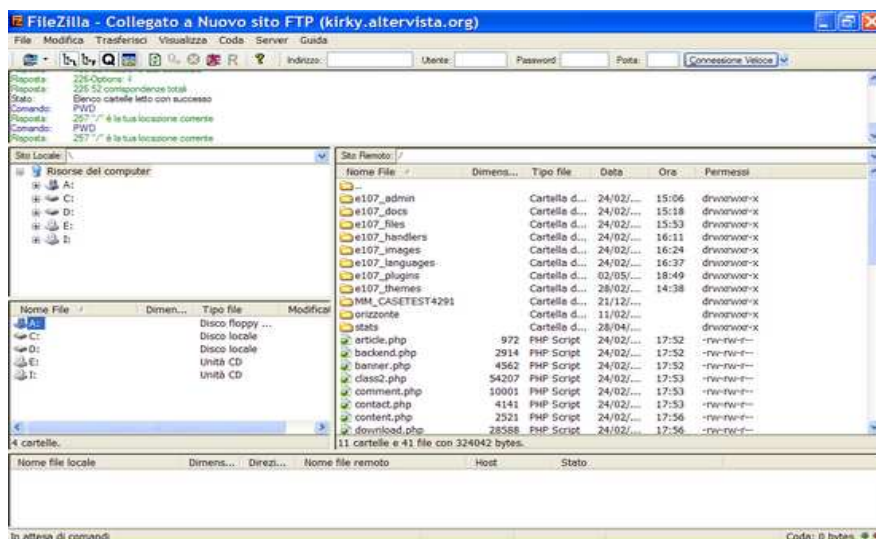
FileZilla - Collegato a Nuovo sito FTP (kirky.altervista.org)

File Modifica Trasferisci Visualizza Coda Server Guida

Indirizzo: Utente: Password: Porta: Connessione Veloce

Risposta: 226-Options: -l
Risposta: 226 52 corrispondenze totali
Stato: Elenco cartelle letto con successo
Comando: PWD
Risposta: 257 "/" è la tua locazione corrente
Comando: PWD
Risposta: 257 "/" è la tua locazione corrente

Sito Locale: \

Risorse del computer
A:
C:
D:
E:
I:

| Nome File | Dimen... | Tipo file | Modifica |
|---|---|---|---|
| A: | | Disco floppy ... | |
| C: | | Disco locale | |
| D: | | Disco locale | |
| E: | | Unità CD | |
| I: | | Unità CD | |

4 cartelle.

Sito Remoto: /

| Nome File | Dimens... | Tipo file | Data | Ora | Permessi |
|---|---|---|---|---|---|
| .. | | | | | |
| e107_admin | | Cartella d... | 24/02/... | 15:06 | drwxrwxr-x |
| e107_docs | | Cartella d... | 24/02/... | 15:18 | drwxrwxr-x |
| e107_files | | Cartella d... | 24/02/... | 15:53 | drwxrwxr-x |
| e107_handlers | | Cartella d... | 24/02/... | 16:11 | drwxrwxr-x |
| e107_images | | Cartella d... | 24/02/... | 16:24 | drwxrwxr-x |
| e107_languages | | Cartella d... | 24/02/... | 16:37 | drwxrwxr-x |
| e107_plugins | | Cartella d... | 02/05/... | 18:49 | drwxrwxr-x |
| e107_themes | | Cartella d... | 28/02/... | 14:38 | drwxrwxr-x |
| MM_CASETEST4291 | | Cartella d... | 21/12/... | | drwxrwxr-x |
| orizzonte | | Cartella d... | 11/02/... | | drwxrwxr-x |
| stats | | Cartella d... | 28/04/... | | drwxrwxr-x |
| article.php | 972 | PHP Script | 24/02/... | 17:52 | -rw-rw-r-- |
| backend.php | 2914 | PHP Script | 24/02/... | 17:52 | -rw-rw-r-- |
| banner.php | 4562 | PHP Script | 24/02/... | 17:52 | -rw-rw-r-- |
| class2.php | 54207 | PHP Script | 24/02/... | 17:53 | -rw-rw-r-- |
| comment.php | 10001 | PHP Script | 24/02/... | 17:53 | -rw-rw-r-- |
| contact.php | 4141 | PHP Script | 24/02/... | 17:53 | -rw-rw-r-- |
| content.php | 2521 | PHP Script | 24/02/... | 17:56 | -rw-rw-r-- |
| download.php | 28588 | PHP Script | 24/02/... | 17:56 | -rw-rw-r-- |

11 cartelle e 41 file con 324042 bytes.

| Nome file locale | Dimens... | Direzi... | Nome file remoto | Host | Stato |
|---|---|---|---|---|---|

In attesa di comandi

Coda: 0 bytes